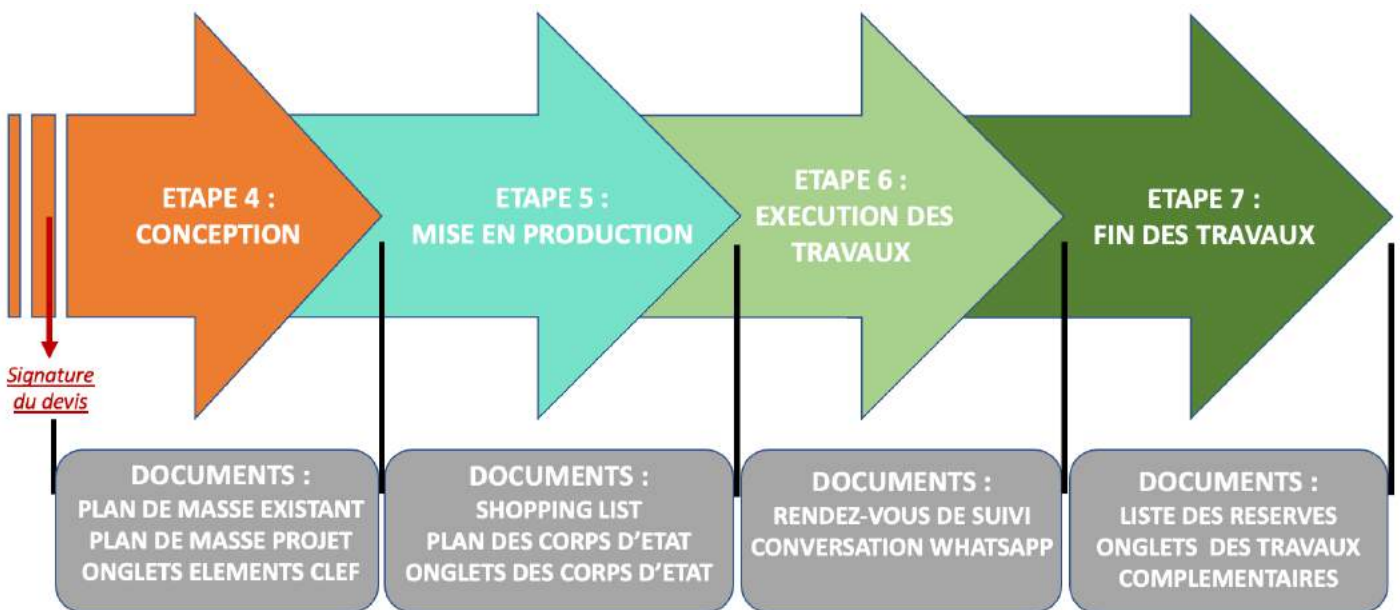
ETAPE 4 :
CONCEPTION

ETAPE 5 :
MISE EN PRODUCTION

ETAPE 6 :
EXECUTION DES TRAVAUX

ETAPE 7 :
FIN DES TRAVAUX

Signature du devis

DOCUMENTS :
PLAN DE MASSE EXISTANT
PLAN DE MASSE PROJET
ONGLETS ELEMENTS CLEF

DOCUMENTS :
SHOPPING LIST
PLAN DES CORPS D'ETAT
ONGLETS DES CORPS D'ETAT

DOCUMENTS :
RENDEZ-VOUS DE SUIVI
CONVERSATION WHATSAPP

DOCUMENTS :
LISTE DES RESERVES
ONGLETS DES TRAVAUX COMPLEMENTAIRES